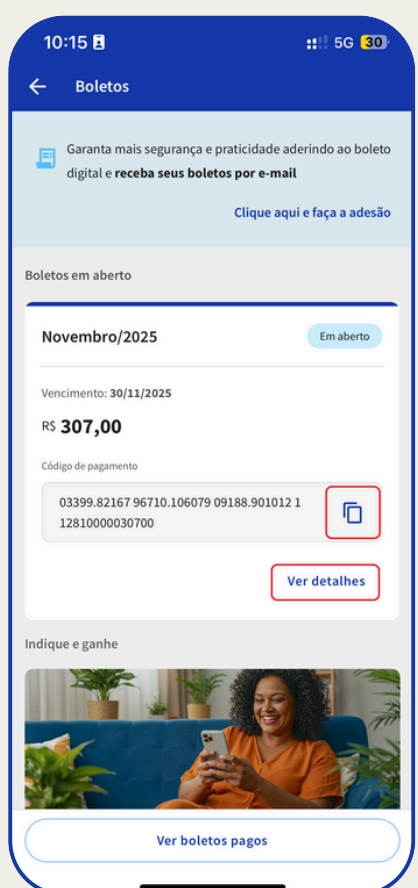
10:15 5G 30

Boletos

Garanta mais segurança e praticidade aderindo ao boleto digital e **receba seus boletos por e-mail**

Clique aqui e faça a adesão

Boletos em aberto

Novembro/2025

Em aberto

Vencimento: 30/11/2025

R$ 307,00

Código de pagamento

03399.82167 96710.106079 09188.901012 1 12810000030700

Ver detalhes

Indique e ganhe

Ver boletos pagos